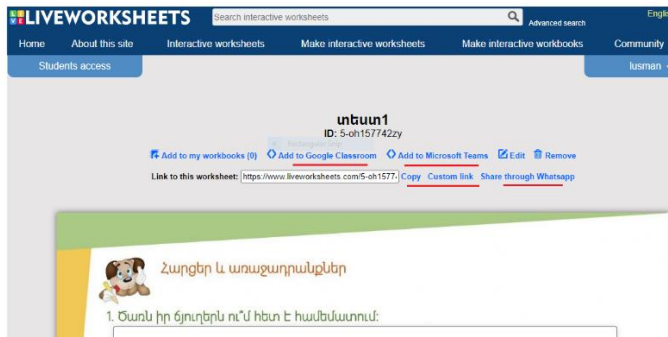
LIVEWORKSHEETS Search interactive worksheets Advanced search Engli

Home About this site Interactive worksheets Make interactive worksheets Make interactive workbooks Community

Students access lusman

տեստ1
ID: 5-oh157742zy

Add to my workbooks (0) Add to Google Classroom Add to Microsoft Teams Edit Remove

Link to this worksheet: https://www.liveworksheets.com/5-oh1577 Copy Custom link Share through Whatsapp

Հարցեր և առաջադրանքներ

1. Ծառն իր ճյուղերն ու՞մ հետ է համեմատում: